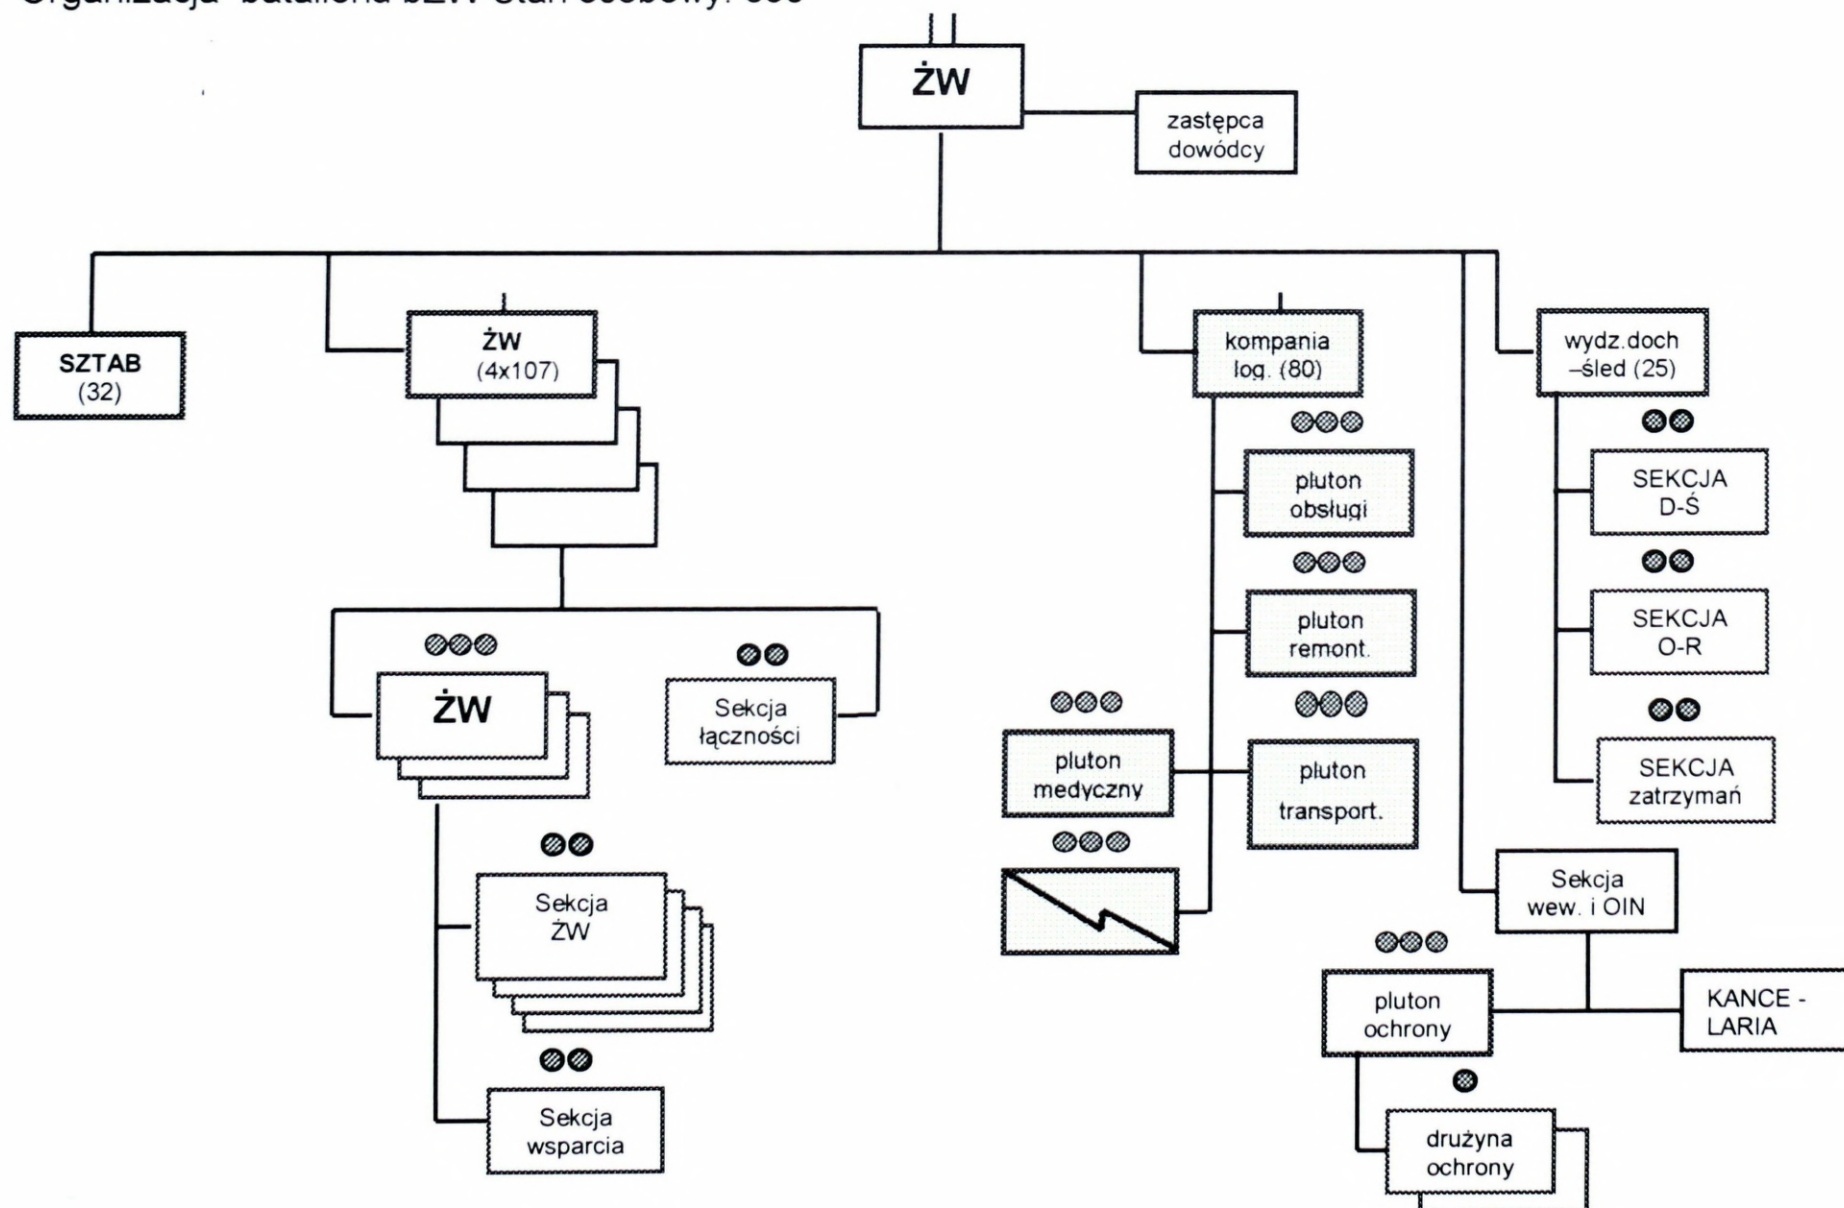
Organizacja batalionu bŻW Stan osobowy: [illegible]

ŻW

zastępca dowódcy

SZTAB (32)

ŻW (4x107)

kompania log. (80)

wydz.doch –śled (25)

pluton obsługi

SEKCJA D-Ś

pluton remont.

SEKCJA O-R

ŻW

Sekcja łączności

pluton medyczny

pluton transport.

SEKCJA zatrzymań

Sekcja ŻW

Sekcja wew. i OIN

pluton ochrony

KANCE - LARIA

Sekcja wsparcia

drużyna ochrony